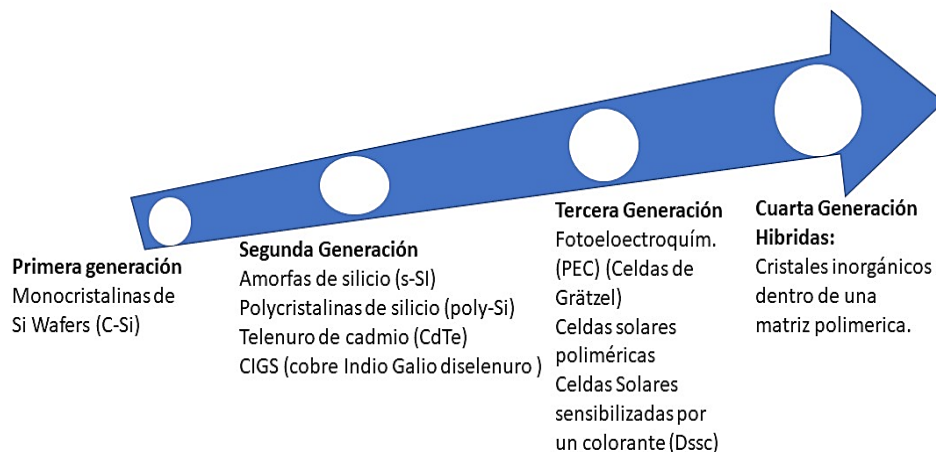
**Primera generación**
Monocristalinas de Si Wafers (C-Si)

**Segunda Generación**
Amorfas de silicio (s-SI)
Polycristalinas de silicio (poly-Si)
Telenuro de cadmio (CdTe)
CIGS (cobre Indio Galio diselenuro )

**Tercera Generación**
Fotoeloectroquím. (PEC) (Celdas de Grätzel)
Celdas solares poliméricas
Celdas Solares sensibilizadas por un colorante (Dssc)

**Cuarta Generación Hibridas:**
Cristales inorgánicos dentro de una matriz polimerica.